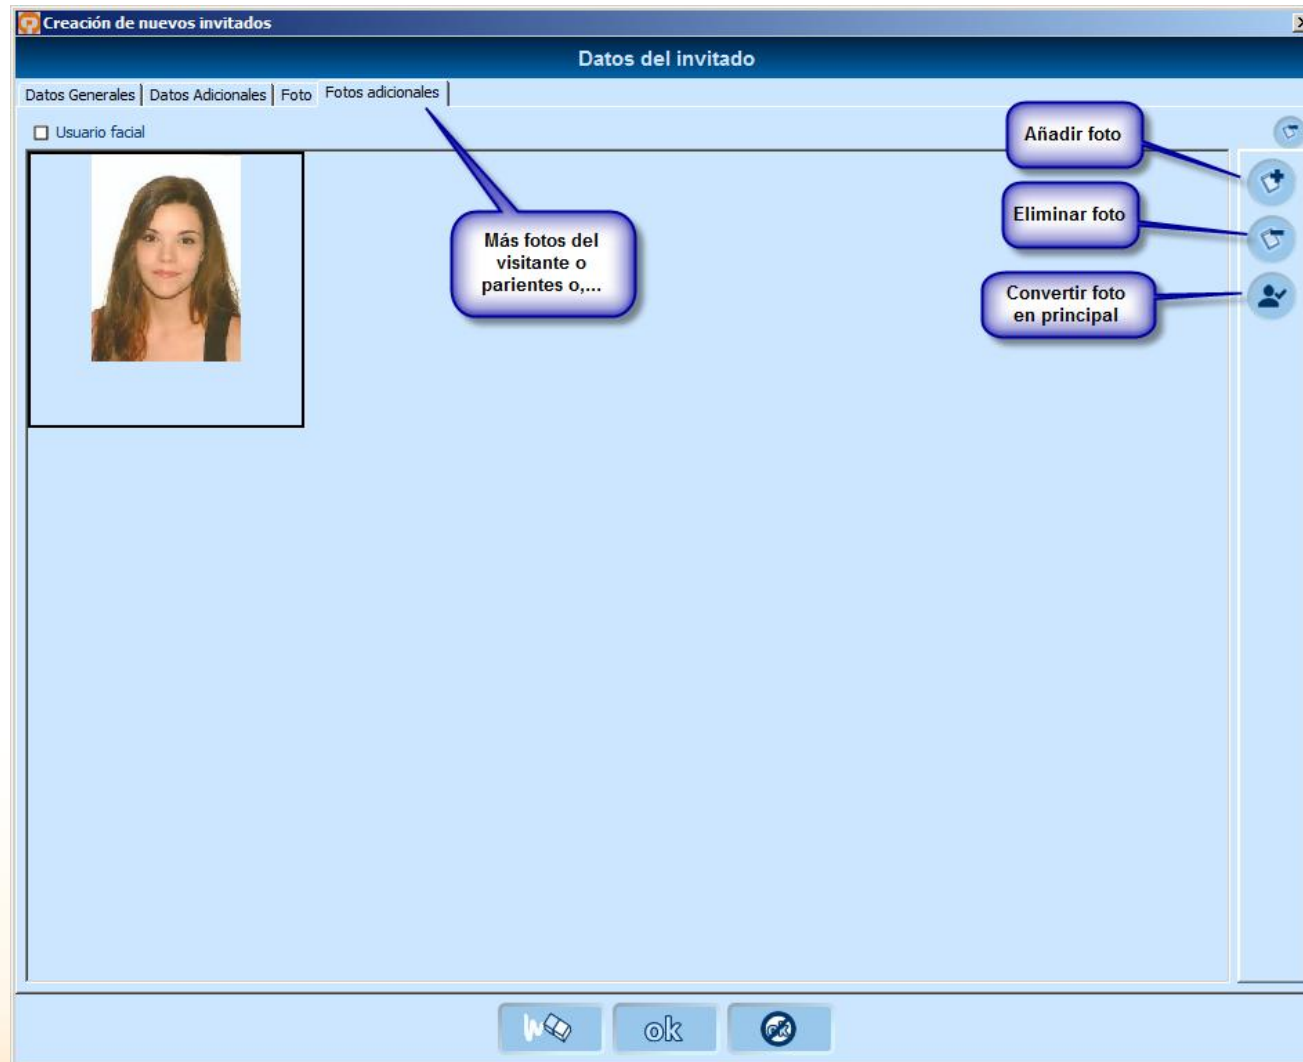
Creación de nuevos invitados

Datos del invitado

Datos Generales | Datos Adicionales | Foto | Fotos adicionales

Usuario facial

Más fotos del visitante o parientes o,...

Añadir foto

Eliminar foto

Convertir foto en principal

ok